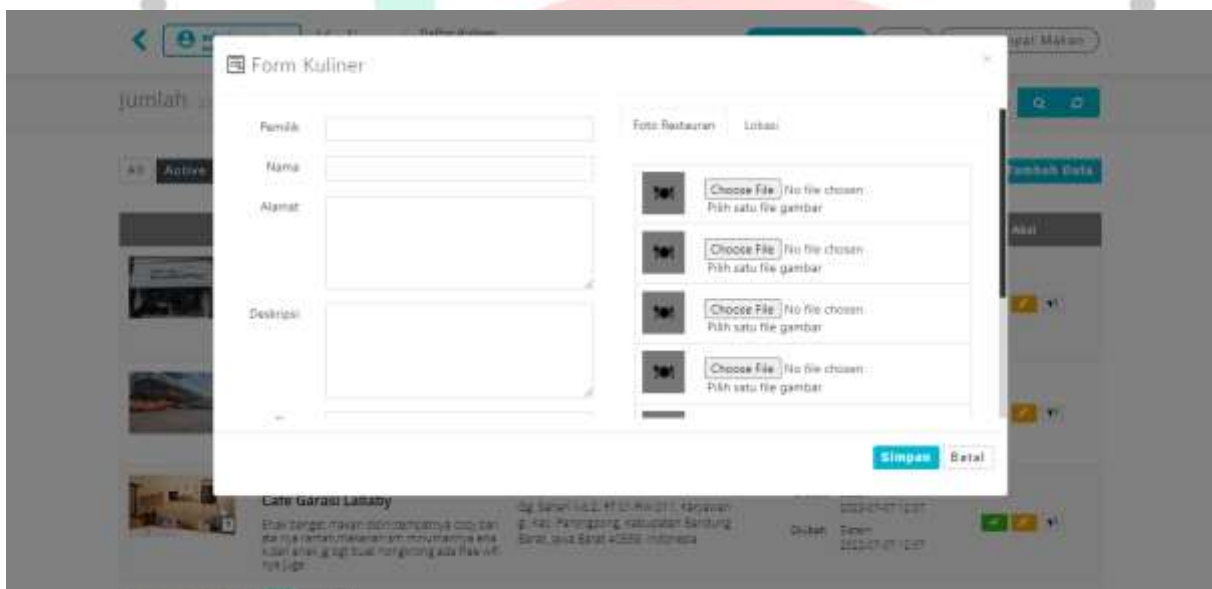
Form Kuliner

×

Pemilik

Nama

Alamat

Deskripsi

Foto Restauran

Lokasi

Choose File No file chosen
Pilih satu file gambar

Choose File No file chosen
Pilih satu file gambar

Choose File No file chosen
Pilih satu file gambar

Choose File No file chosen
Pilih satu file gambar

Simpan

Batal

jumlah

All

Active

Tempat Makan

Tambah Data

Aksi

Cafe Garasi Lanaby

Diubah

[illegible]